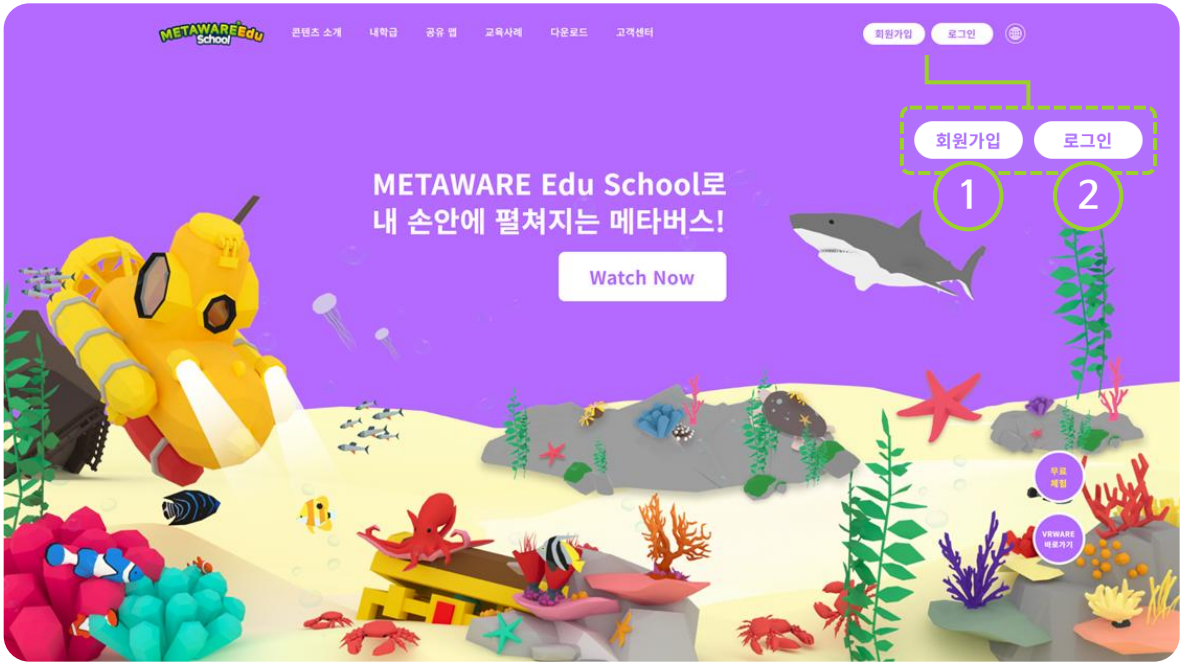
METAWARE Edu School

콘텐츠 소개 내학급 공유 맵 교육사례 다운로드 고객센터

회원가입 로그인

회원가입 로그인

1 2

METAWARE Edu School로
내 손안에 펼쳐지는 메타버스!

Watch Now

무료 체험

VRWARE 바로가기